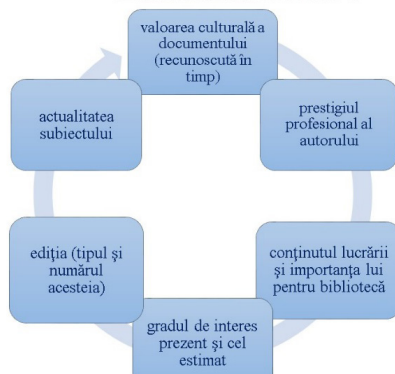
valoarea culturală a documentului (recunoscută în timp)

prestigiul profesional al autorului

conținutul lucrării și importanța lui pentru bibliotecă

gradul de interes prezent și cel estimat

ediția (tipul și numărul acesteia)

actualitatea subiectului